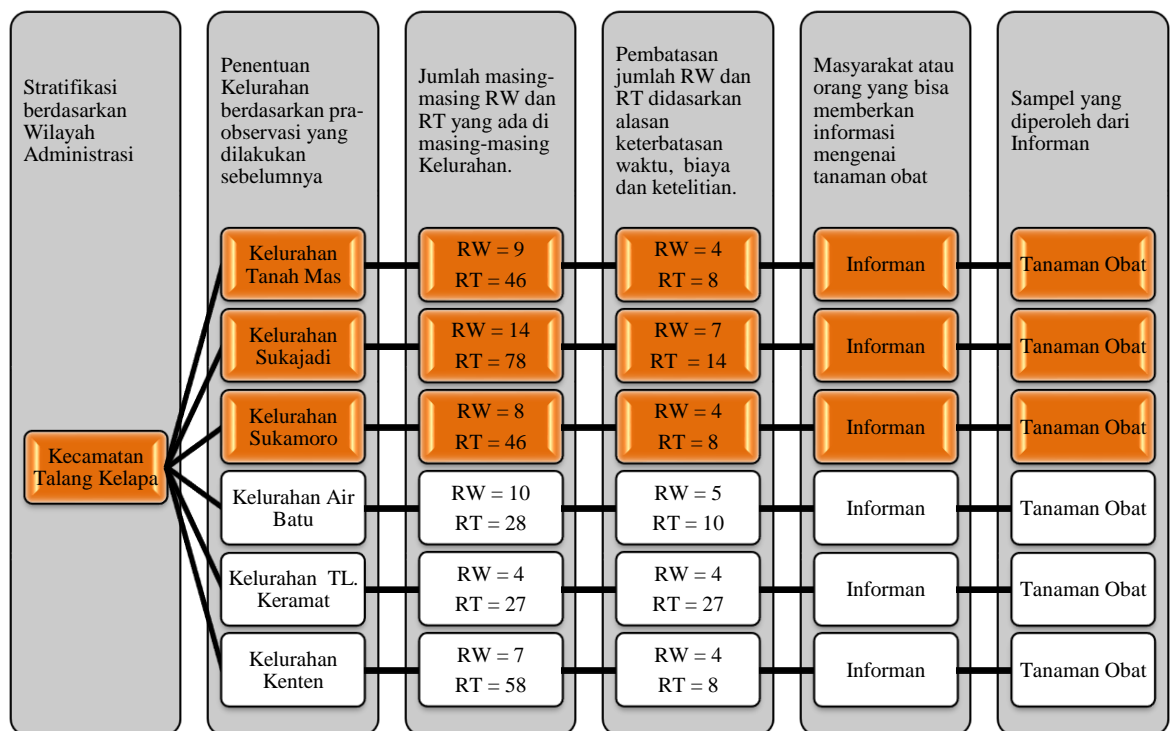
Stratifikasi berdasarkan Wilayah Administrasi

Penentuan Kelurahan berdasarkan pra-observasi yang dilakukan sebelumnya

Jumlah masing-masing RW dan RT yang ada di masing-masing Kelurahan.

Pembatasan jumlah RW dan RT didasarkan alasan keterbatasan waktu, biaya dan ketelitian.

Masyarakat atau orang yang bisa memberkan informasi mengenai tanaman obat

Sampel yang diperoleh dari Informan

Kecamatan Talang Kelapa

Kelurahan Tanah Mas
RW = 9
RT = 46
RW = 4
RT = 8
Informan
Tanaman Obat

Kelurahan Sukajadi
RW = 14
RT = 78
RW = 7
RT = 14
Informan
Tanaman Obat

Kelurahan Sukamoro
RW = 8
RT = 46
RW = 4
RT = 8
Informan
Tanaman Obat

Kelurahan Air Batu
RW = 10
RT = 28
RW = 5
RT = 10
Informan
Tanaman Obat

Kelurahan TL. Keramat
RW = 4
RT = 27
RW = 4
RT = 27
Informan
Tanaman Obat

Kelurahan Kenten
RW = 7
RT = 58
RW = 4
RT = 8
Informan
Tanaman Obat